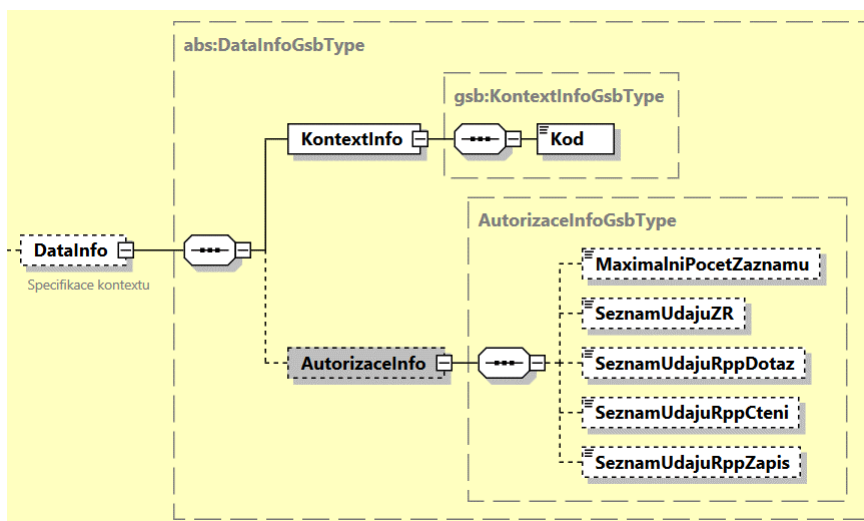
abs:DataInfoGsbType

gsb:KontextInfoGsbType

KontextInfo

Kod

AutorizaceInfoGsbType

DataInfo

Specifikace kontextu

MaximalniPocetZaznamu

SeznamUdajuZR

AutorizaceInfo

SeznamUdajuRppDotaz

SeznamUdajuRppCteni

SeznamUdajuRppZapis